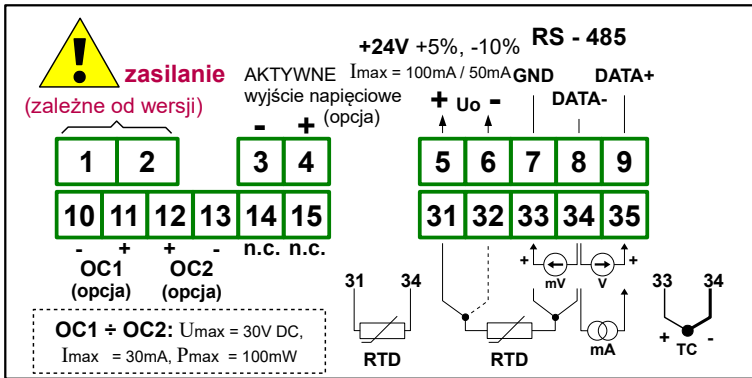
zasilanie
(zależne od wersji)

AKTYWNE
wyjście napięciowe
(opcja)

+24V +5%, -10%
Imax = 100mA / 50mA

RS - 485

GND DATA- DATA+

+ Uo -

| 1 | 2 | | 3 | 4 |
|---|---|---|---|---|
| - | + | | | |

| 10 | 11 | 12 | 13 | 14 | 15 |
|---|---|---|---|---|---|
| - | + | + | - | n.c. | n.c. |

- +

| 5 | 6 | 7 | 8 | 9 |
|---|---|---|---|---|

| 31 | 32 | 33 | 34 | 35 |
|---|---|---|---|---|

OC1 (opcja)
OC2 (opcja)

OC1 ÷ OC2: Umax = 30V DC,
Imax = 30mA, Pmax = 100mW

31 34
RTD

RTD

+ mV
V +

mA

33 34
+ TC -